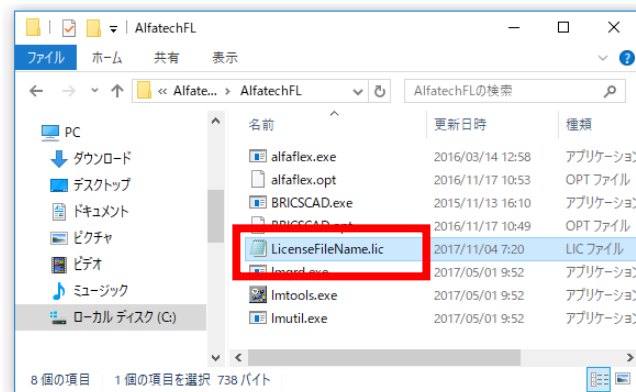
AlfatechFL

ファイル　ホーム　共有　表示

« Alfate... › AlfatechFL

AlfatechFLの検索

PC
ダウンロード
デスクトップ
ドキュメント
ピクチャ
ビデオ
ミュージック
ローカル ディスク (C:)

| 名前 | 更新日時 | 種類 |
|---|---|---|
| alfaflex.exe | 2016/03/14 12:58 | アプリケーション |
| alfaflex.opt | 2015/11/17 10:53 | OPT ファイル |
| BRICSCAD.exe | 2015/11/13 16:10 | アプリケーション |
| BRICSCAD.opt | 2016/11/17 10:49 | OPT ファイル |
| LicenseFileName.lic | 2017/11/04 7:20 | LIC ファイル |
| lmgrd.exe | 2017/05/01 9:52 | アプリケーション |
| lmtools.exe | 2017/05/01 9:52 | アプリケーション |
| lmutil.exe | 2017/05/01 9:52 | アプリケーション |

8 個の項目　1 個の項目を選択 738 バイト